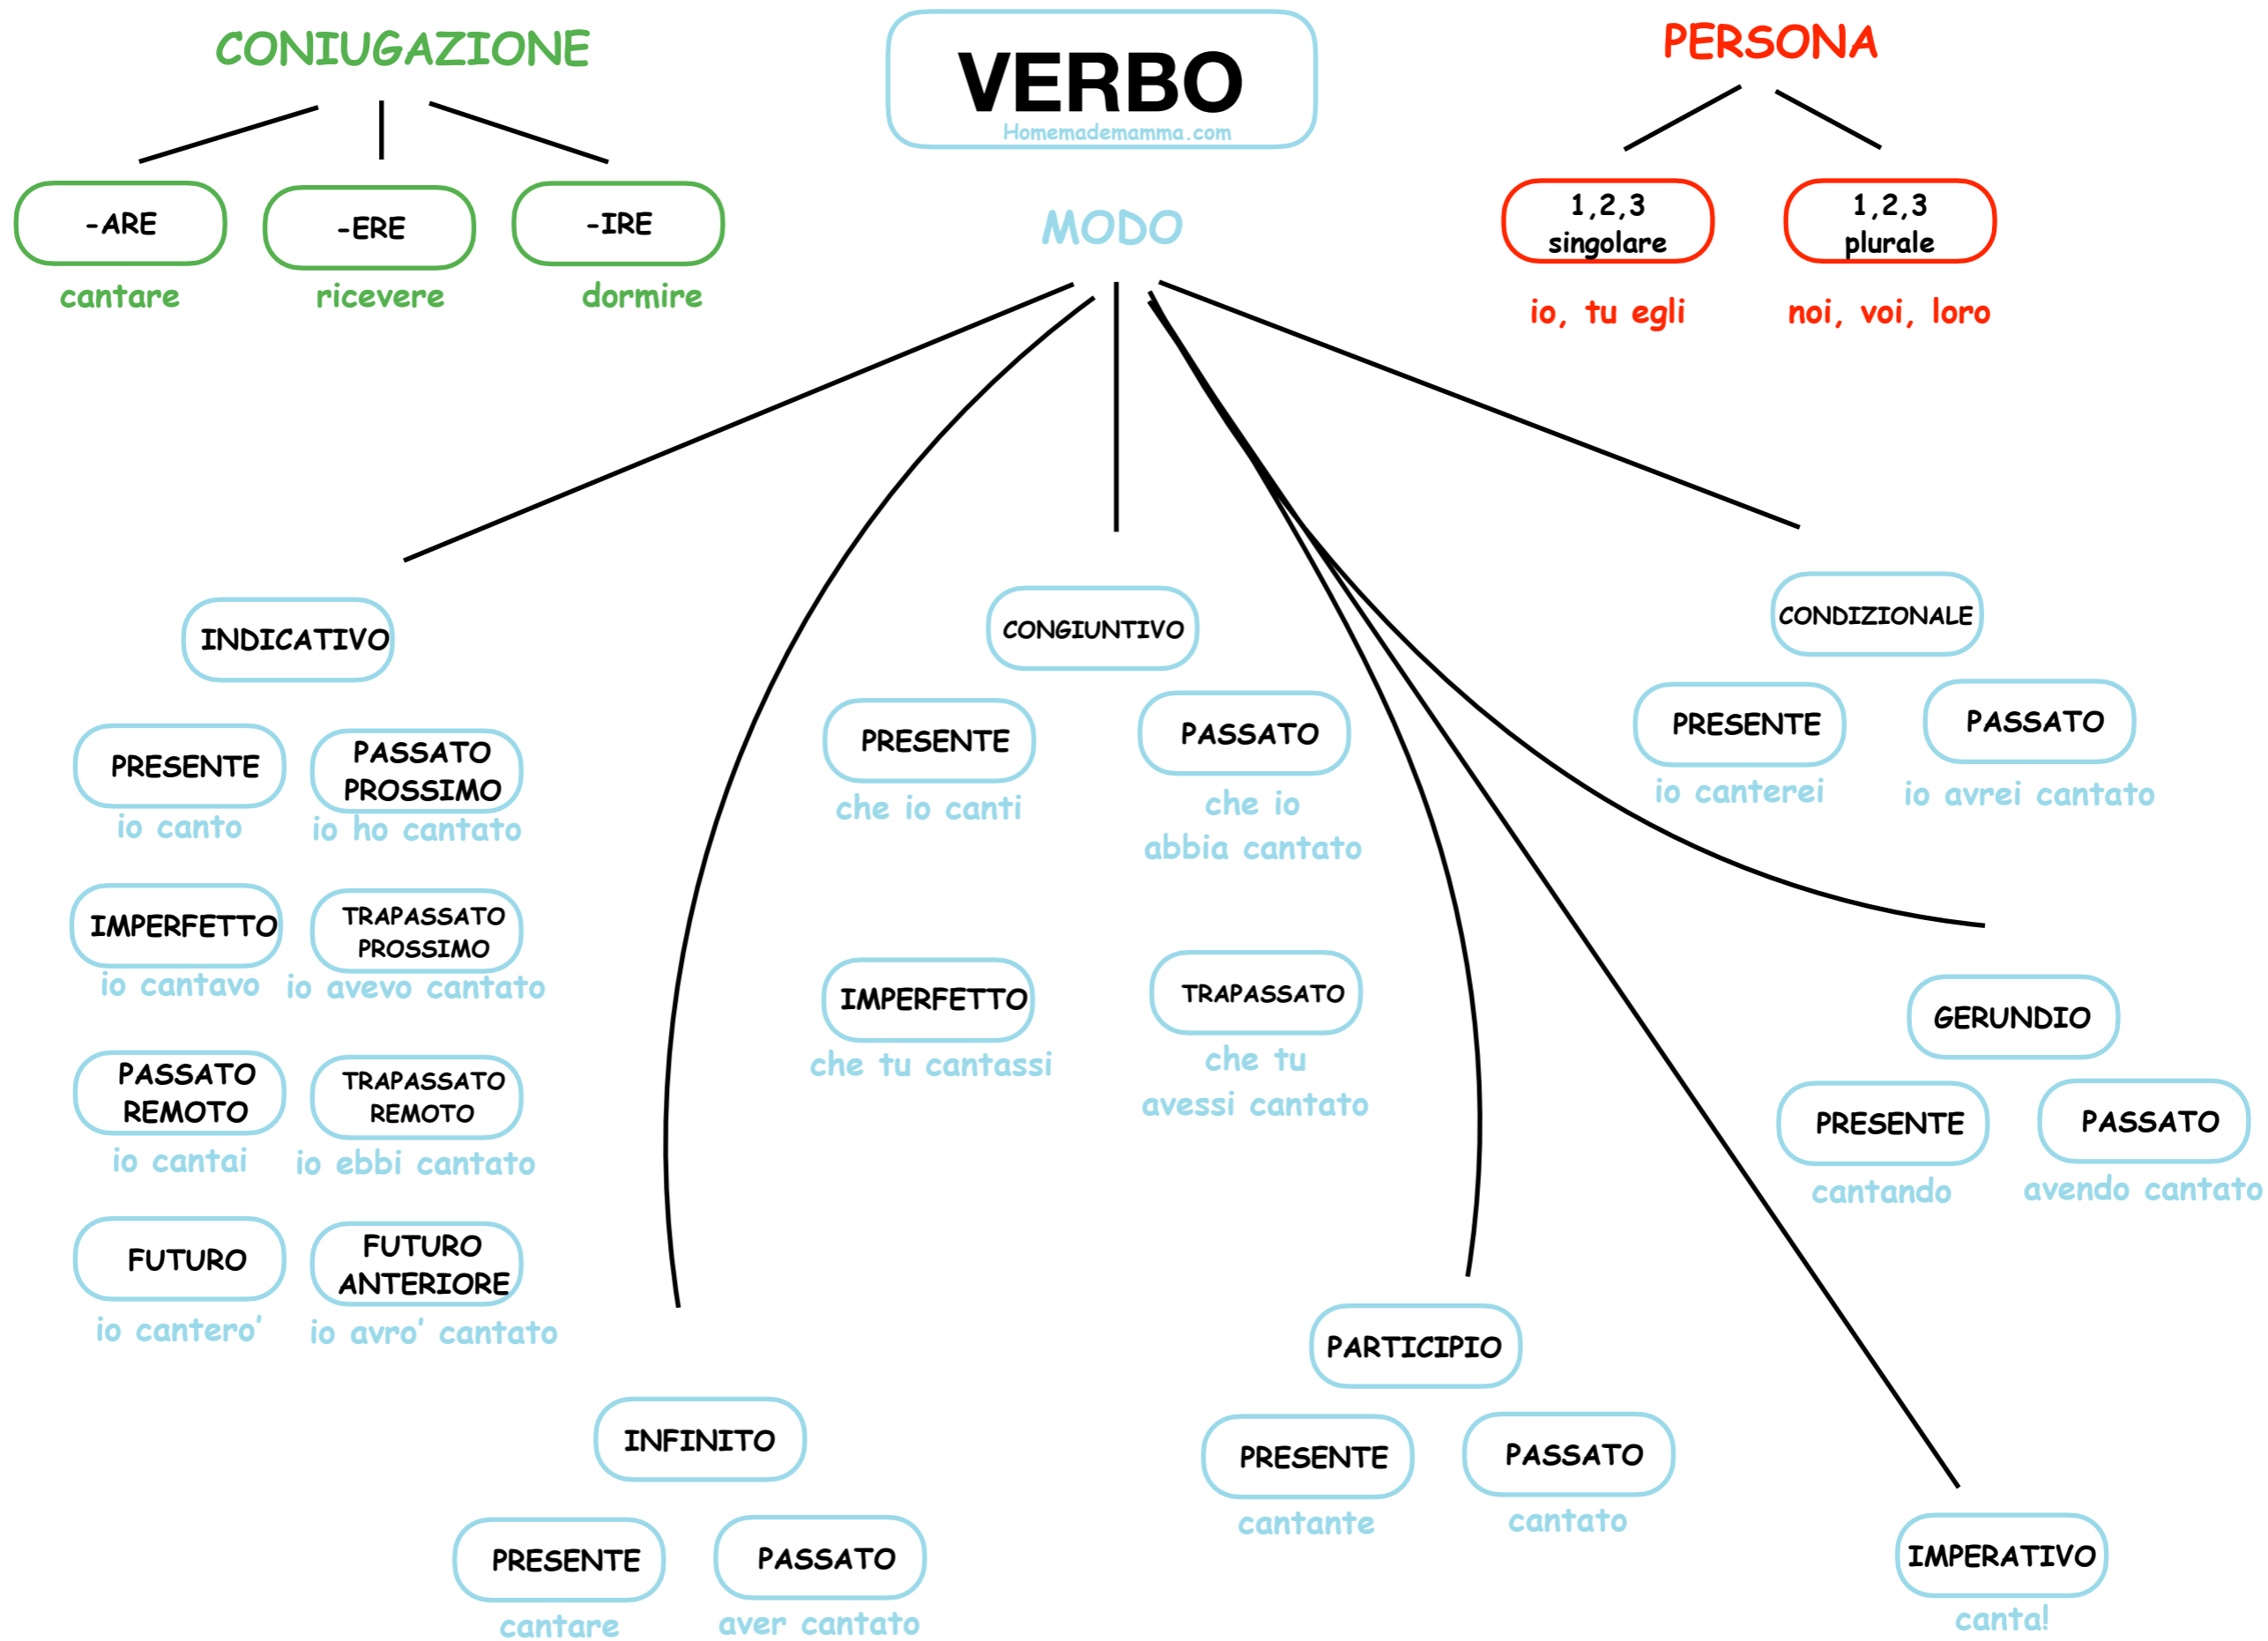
CONIUGAZIONE

VERBO
Homemademamma.com

PERSONA

-ARE
cantare

-ERE
ricevere

-IRE
dormire

MODO

1,2,3 singolare
io, tu egli

1,2,3 plurale
noi, voi, loro

INDICATIVO

PRESENTE
io canto

PASSATO PROSSIMO
io ho cantato

IMPERFETTO
io cantavo

TRAPASSATO PROSSIMO
io avevo cantato

PASSATO REMOTO
io cantai

TRAPASSATO REMOTO
io ebbi cantato

FUTURO
io cantero'

FUTURO ANTERIORE
io avro' cantato

CONGIUNTIVO

PRESENTE
che io canti

PASSATO
che io abbia cantato

IMPERFETTO
che tu cantassi

TRAPASSATO
che tu avessi cantato

CONDIZIONALE

PRESENTE
io canterei

PASSATO
io avrei cantato

GERUNDIO

PRESENTE
cantando

PASSATO
avendo cantato

INFINITO

PRESENTE
cantare

PASSATO
aver cantato

PARTICIPIO

PRESENTE
cantante

PASSATO
cantato

IMPERATIVO
canta!